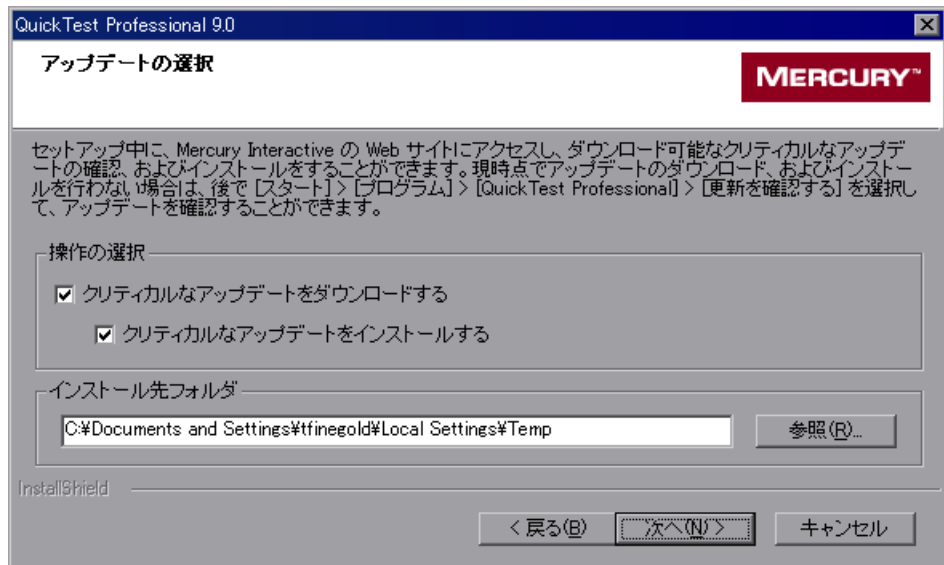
QuickTest Professional 9.0

アップデートの選択

MERCURY™

セットアップ中に、Mercury Interactive の Web サイトにアクセスし、ダウンロード可能なクリティカルなアップデートの確認、およびインストールをすることができます。現時点でアップデートのダウンロード、およびインストールを行わない場合は、後で [スタート] > [プログラム] > [QuickTest Professional] > [更新を確認する] を選択して、アップデートを確認することができます。

操作の選択

クリティカルなアップデートをダウンロードする

クリティカルなアップデートをインストールする

インストール先フォルダ

C:¥Documents and Settings¥tfinegold¥Local Settings¥Temp

参照(R)...

InstallShield

< 戻る(B)

次へ(N) >

キャンセル